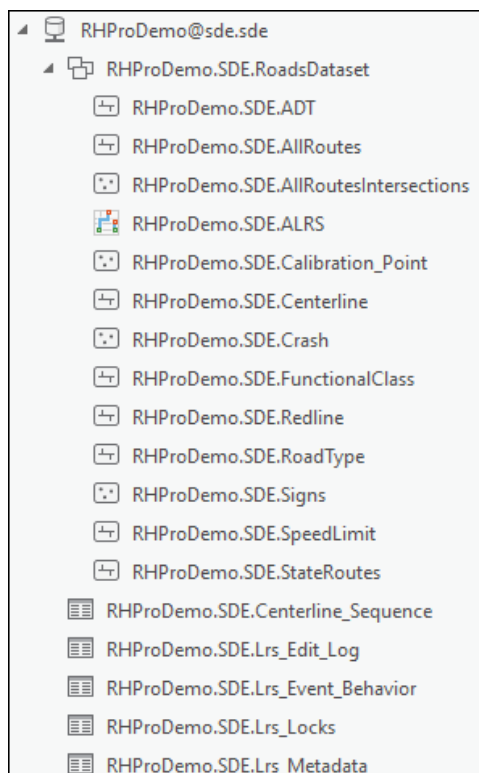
RHProDemo@sde.sde
RHProDemo.SDE.RoadsDataset
RHProDemo.SDE.ADT
RHProDemo.SDE.AllRoutes
RHProDemo.SDE.AllRoutesIntersections
RHProDemo.SDE.ALRS
RHProDemo.SDE.Calibration_Point
RHProDemo.SDE.Centerline
RHProDemo.SDE.Crash
RHProDemo.SDE.FunctionalClass
RHProDemo.SDE.Redline
RHProDemo.SDE.RoadType
RHProDemo.SDE.Signs
RHProDemo.SDE.SpeedLimit
RHProDemo.SDE.StateRoutes
RHProDemo.SDE.Centerline_Sequence
RHProDemo.SDE.Lrs_Edit_Log
RHProDemo.SDE.Lrs_Event_Behavior
RHProDemo.SDE.Lrs_Locks
RHProDemo.SDE.Lrs_Metadata